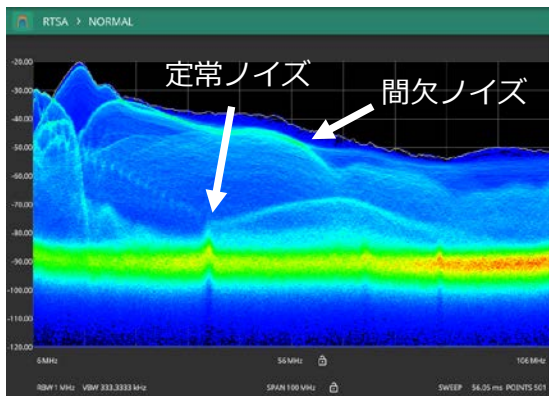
RTSA > NORMAL

-20.00
-30.00
-40.00
-50.00
-60.00
-70.00
-80.00
-90.00
-100.00
-110.00
-120.00

定常ノイズ

間欠ノイズ

6 MHz
56 MHz
106 MHz

RBW 1 MHz VBW 333.3333 kHz
SPAN 100 MHz
SWEEP 56.05 ms POINTS 501